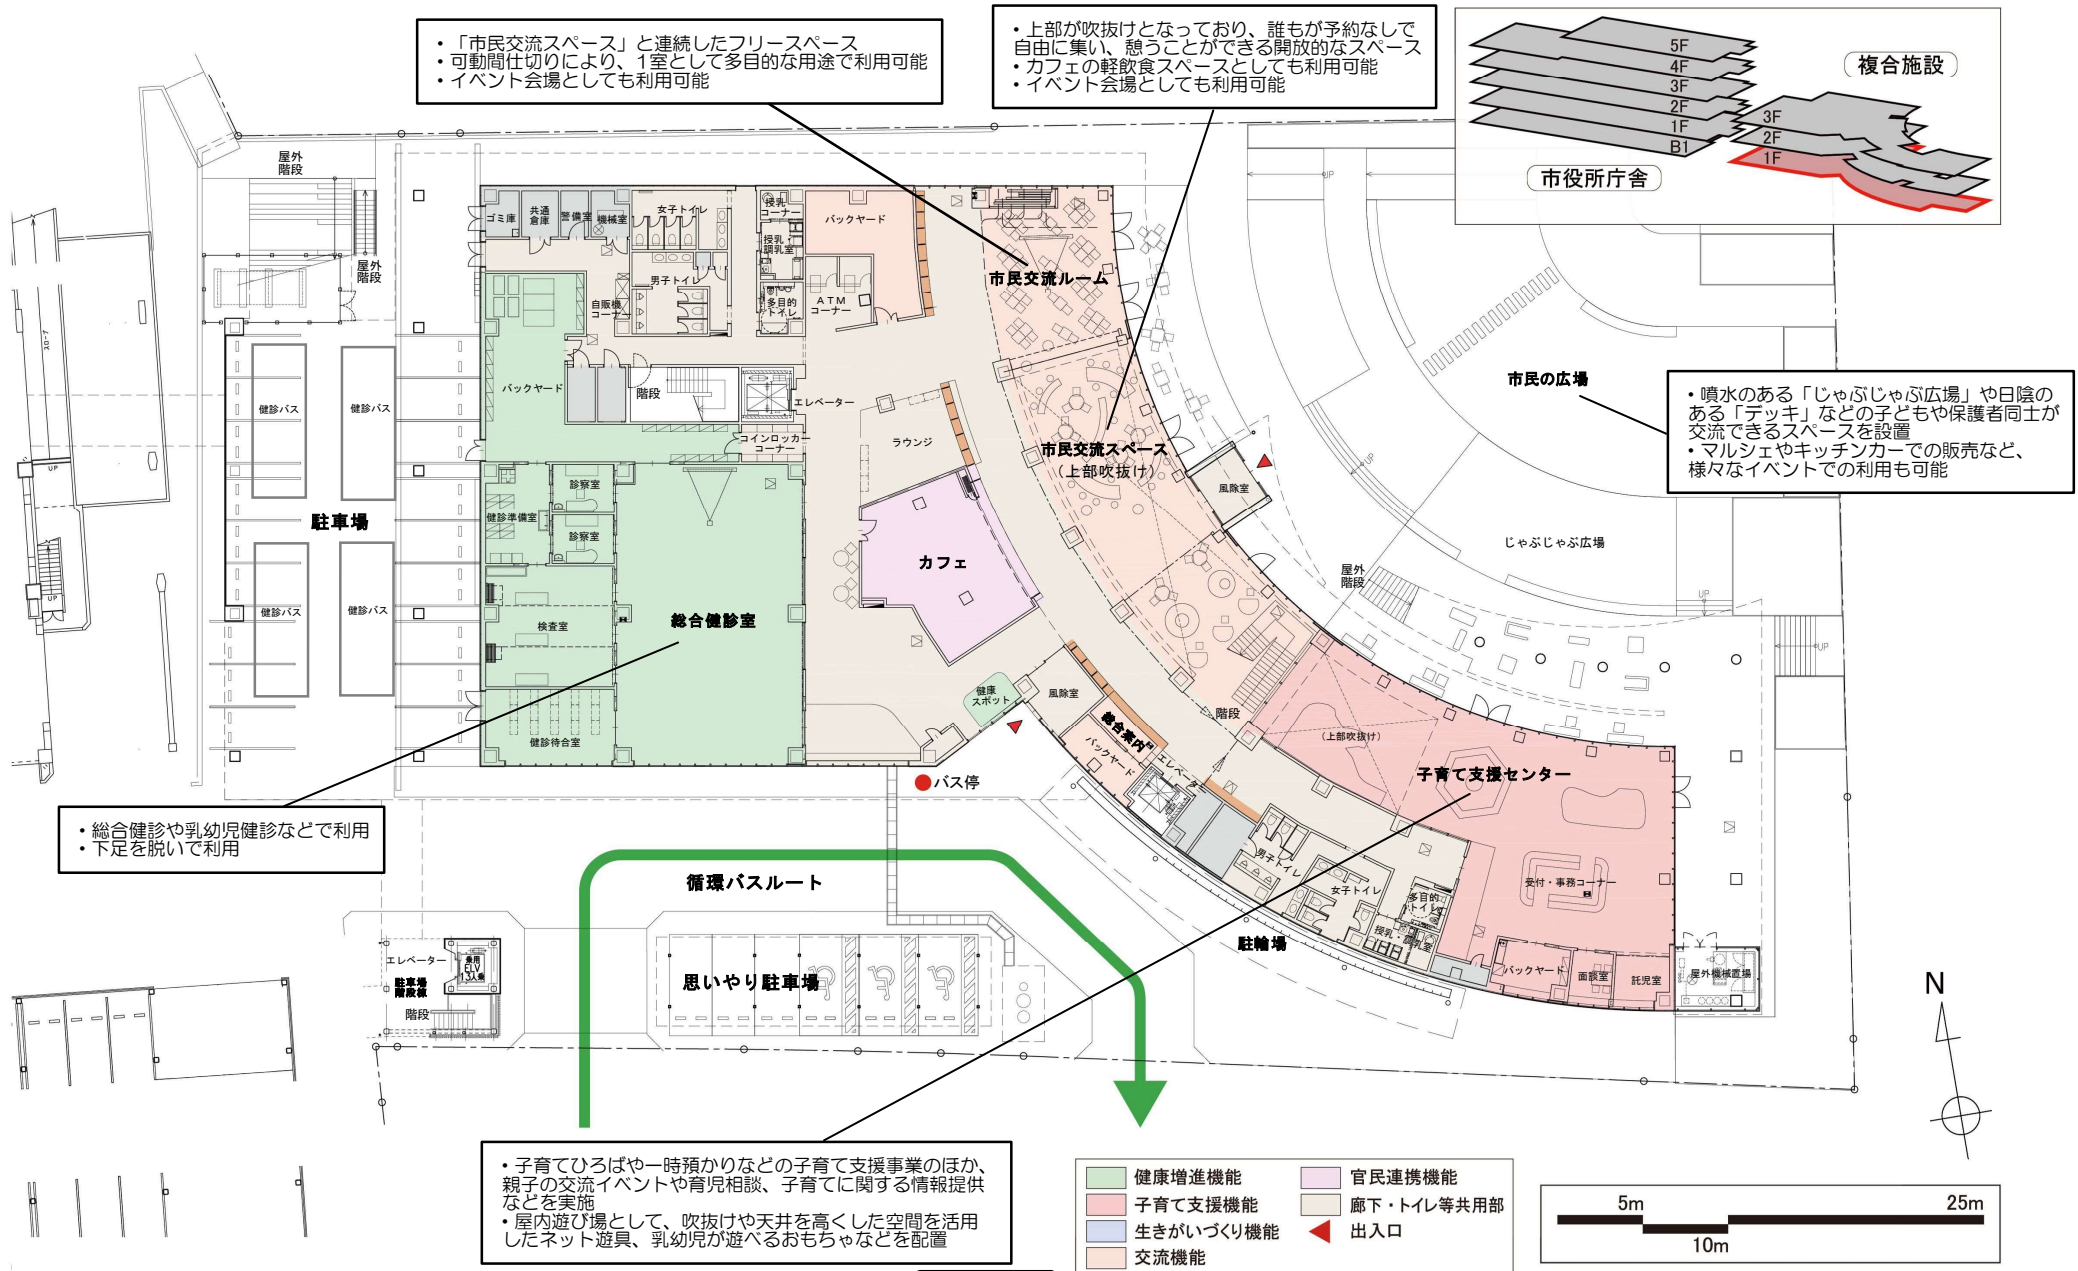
・「市民交流スペース」と連続したフリースペース
・可動間仕切りにより、1室として多目的な用途で利用可能
・イベント会場としても利用可能

・上部が吹抜けとなっており、誰もが予約なしで自由に集い、憩うことができる開放的なスペース
・カフェの軽飲食スペースとしても利用可能
・イベント会場としても利用可能

5F
4F
3F
2F
1F
B1
市役所庁舎
複合施設
3F
2F
1F

屋外階段
屋外階段
ゴミ庫
共通倉庫
警備室
機械室
女子トイレ
授乳コーナー
授乳調乳室
バックヤード
男子トイレ
多目的トイレ
ATMコーナー
自販機コーナー
市民交流ルーム
バックヤード
階段
エレベーター
コインロッカーコーナー
ラウンジ
市民交流スペース
（上部吹抜け）
風除室
市民の広場

・噴水のある「じゃぶじゃぶ広場」や日陰のある「デッキ」などの子どもや保護者同士が交流できるスペースを設置
・マルシェやキッチンカーでの販売など、様々なイベントでの利用も可能

健診バス
健診バス
駐車場
健診バス
健診バス
診察室
健診準備室
診察室
検査室
総合健診室
健診待合室
カフェ
じゃぶじゃぶ広場
屋外階段
健康スポット
風除室
総合案内
バックヤード
エレベーター
階段
（上部吹抜け）
子育て支援センター
バス停

・総合健診や乳幼児健診などで利用
・下足を脱いで利用

循環バスルート
男子トイレ
女子トイレ
多目的トイレ
授乳・調乳室
受付・事務コーナー
駐輪場
バックヤード
面談室
託児室
屋外機械置場
エレベーター
乗用ELV 13人乗
駐車場階段棟
階段
思いやり駐車場
N

・子育てひろばや一時預かりなどの子育て支援事業のほか、親子の交流イベントや育児相談、子育てに関する情報提供などを実施
・屋内遊び場として、吹抜けや天井を高くした空間を活用したネット遊具、乳幼児が遊べるおもちゃなどを配置

健康増進機能
子育て支援機能
生きがいづくり機能
交流機能
官民連携機能
廊下・トイレ等共用部
出入口

5m
25m
10m